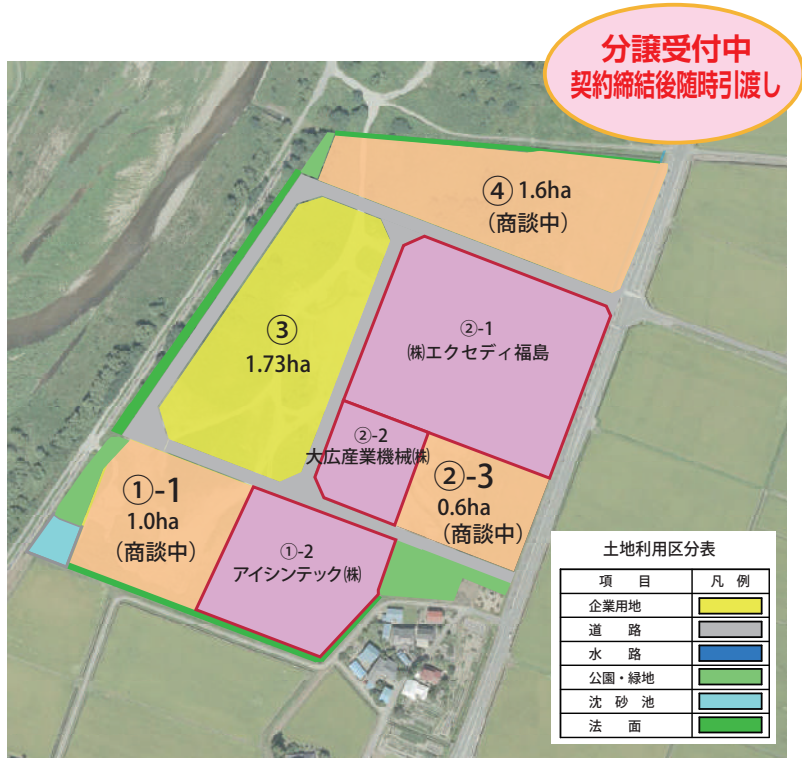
分譲受付中
契約締結後随時引渡し

④ 1.6ha
（商談中）

③
1.73ha

②-1
㈱エクセディ福島

②-2
大広産業機械㈱

②-3
0.6ha
（商談中）

①-1
1.0ha
（商談中）

①-2
アイシンテック㈱

土地利用区分表

| 項　目 | 凡　例 |
|---|---|
| 企業用地 | |
| 道　路 | |
| 水　路 | |
| 公園・緑地 | |
| 沈 砂 池 | |
| 法　面 | |